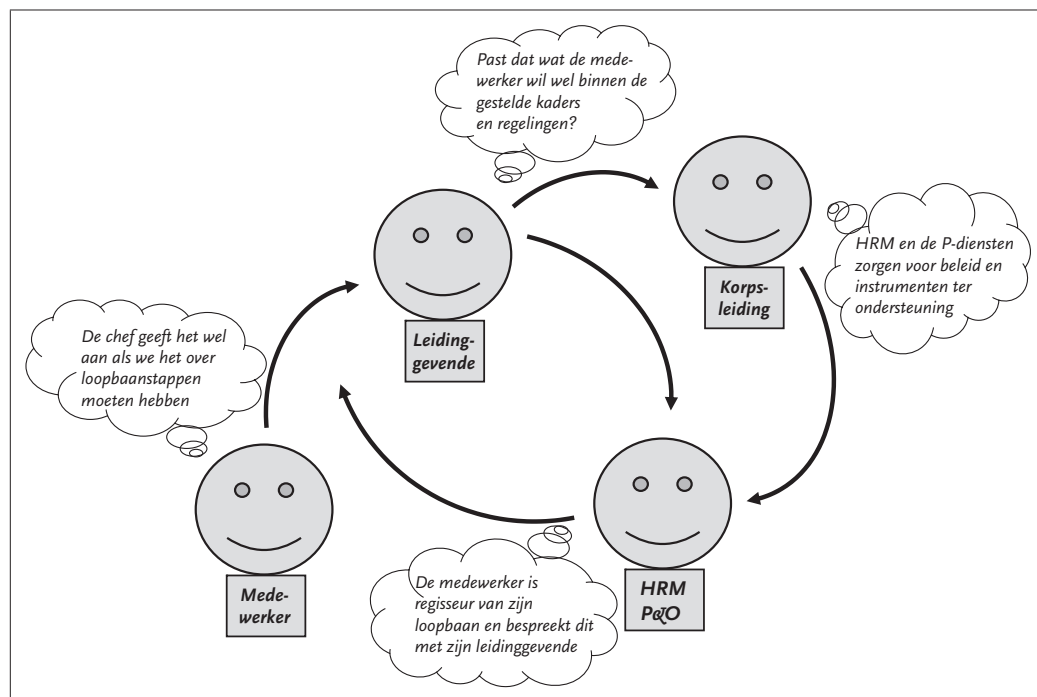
Past dat wat de medewerker wil wel binnen de gestelde kaders en regelingen?

Leidinggevende

Korpsleiding

HRM en de P-diensten zorgen voor beleid en instrumenten ter ondersteuning

De chef geeft het wel aan als we het over loopbaanstappen moeten hebben

Medewerker

HRM P&O

De medewerker is regisseur van zijn loopbaan en bespreekt dit met zijn leidinggevende